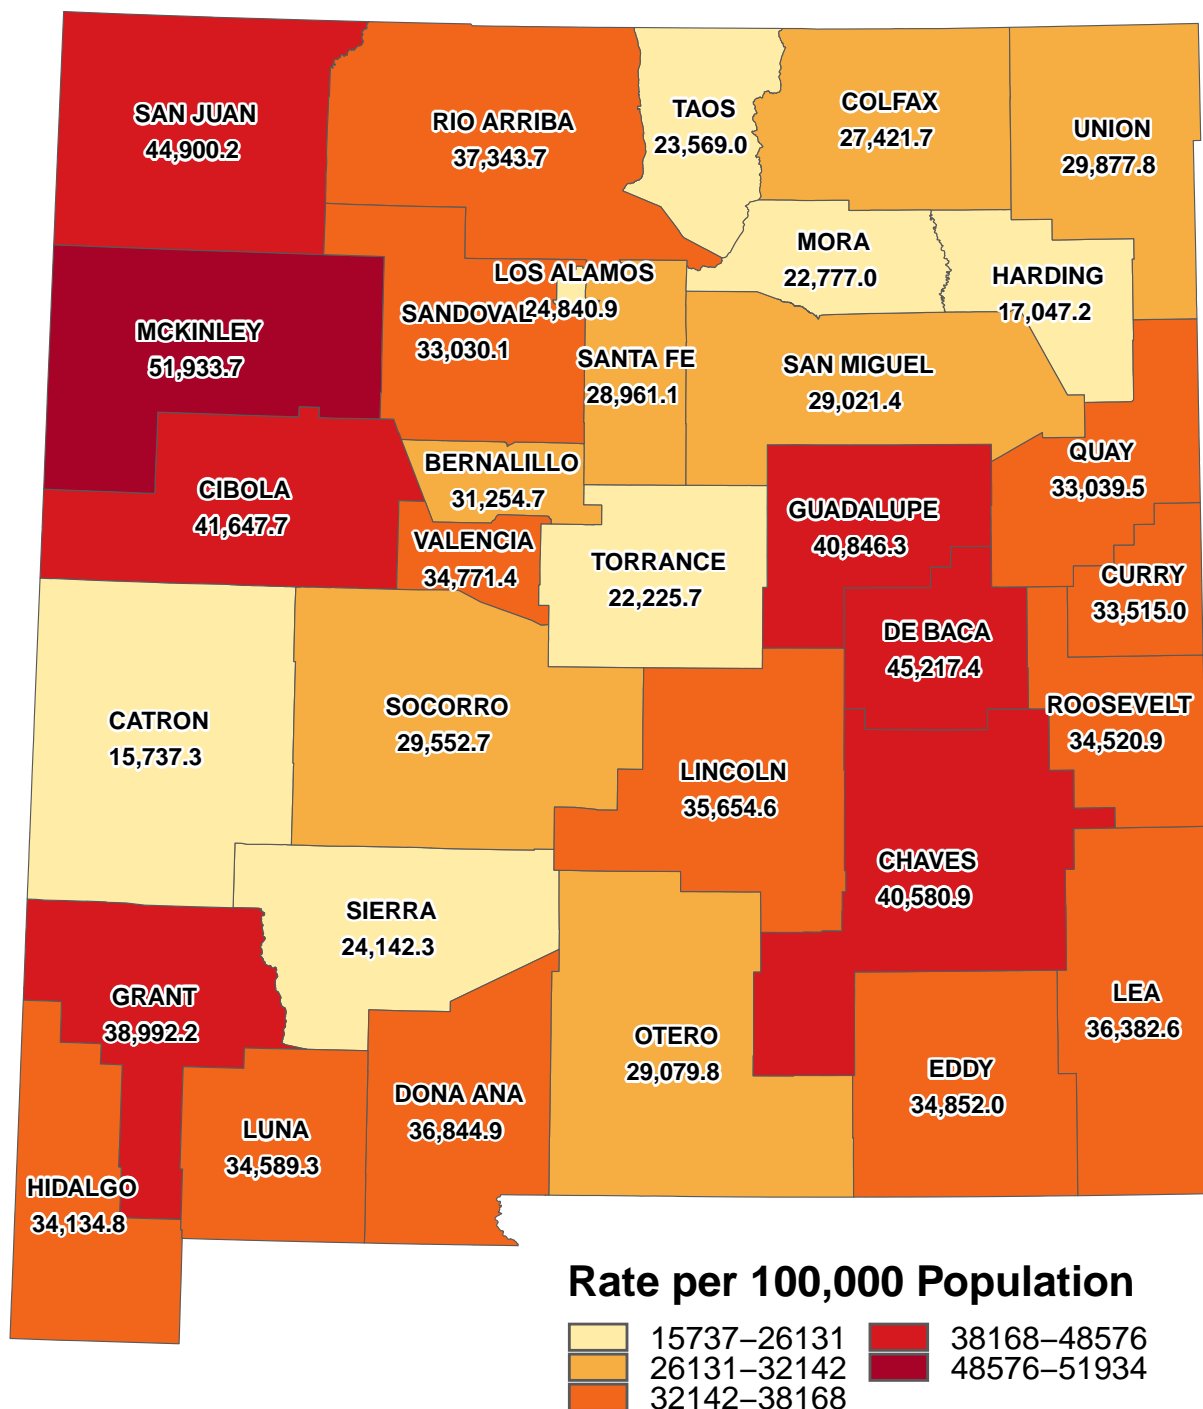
SAN JUAN
44,900.2

RIO ARRIBA
37,343.7

TAOS
23,569.0

COLFAX
27,421.7

UNION
29,877.8

MORA
22,777.0

HARDING
17,047.2

LOS ALAMOS
24,840.9

SANDOVAL
33,030.1

MCKINLEY
51,933.7

SANTA FE
28,961.1

SAN MIGUEL
29,021.4

QUAY
33,039.5

BERNALILLO
31,254.7

CIBOLA
41,647.7

GUADALUPE
40,846.3

VALENCIA
34,771.4

TORRANCE
22,225.7

CURRY
33,515.0

DE BACA
45,217.4

ROOSEVELT
34,520.9

CATRON
15,737.3

SOCORRO
29,552.7

LINCOLN
35,654.6

CHAVES
40,580.9

SIERRA
24,142.3

GRANT
38,992.2

LEA
36,382.6

OTERO
29,079.8

EDDY
34,852.0

DONA ANA
36,844.9

LUNA
34,589.3

HIDALGO
34,134.8

Rate per 100,000 Population
15737–26131
26131–32142
32142–38168
38168–48576
48576–51934